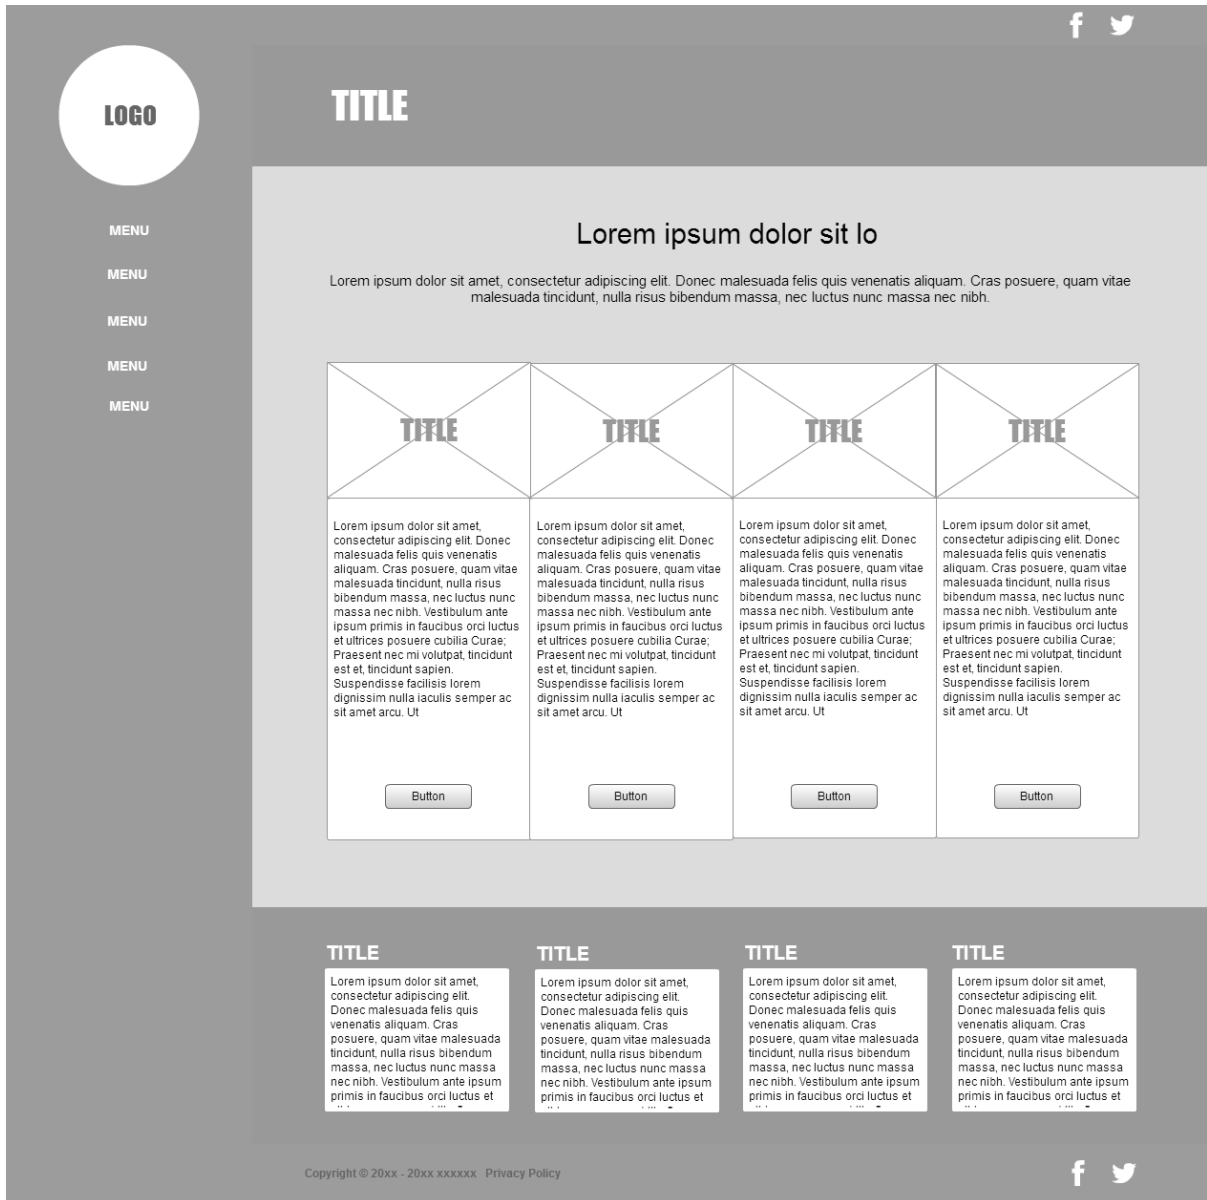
LOGO

TITLE

MENU

MENU

MENU

MENU

MENU

Lorem ipsum dolor sit lo

Lorem ipsum dolor sit amet, consectetur adipiscing elit. Donec malesuada felis quis venenatis aliquam. Cras posuere, quam vitae malesuada tincidunt, nulla risus bibendum massa, nec luctus nunc massa nec nibh.

TITLE

Lorem ipsum dolor sit amet, consectetur adipiscing elit. Donec malesuada felis quis venenatis aliquam. Cras posuere, quam vitae malesuada tincidunt, nulla risus bibendum massa, nec luctus nunc massa nec nibh. Vestibulum ante ipsum primis in faucibus orci luctus et ultrices posuere cubilia Curae; Praesent nec mi volutpat, tincidunt est et, tincidunt sapien. Suspendisse facilisis lorem dignissim nulla iaculis semper ac sit amet arcu. Ut

Button

TITLE

Lorem ipsum dolor sit amet, consectetur adipiscing elit. Donec malesuada felis quis venenatis aliquam. Cras posuere, quam vitae malesuada tincidunt, nulla risus bibendum massa, nec luctus nunc massa nec nibh. Vestibulum ante ipsum primis in faucibus orci luctus et ultrices posuere cubilia Curae; Praesent nec mi volutpat, tincidunt est et, tincidunt sapien. Suspendisse facilisis lorem dignissim nulla iaculis semper ac sit amet arcu. Ut

Button

TITLE

Lorem ipsum dolor sit amet, consectetur adipiscing elit. Donec malesuada felis quis venenatis aliquam. Cras posuere, quam vitae malesuada tincidunt, nulla risus bibendum massa, nec luctus nunc massa nec nibh. Vestibulum ante ipsum primis in faucibus orci luctus et ultrices posuere cubilia Curae; Praesent nec mi volutpat, tincidunt est et, tincidunt sapien. Suspendisse facilisis lorem dignissim nulla iaculis semper ac sit amet arcu. Ut

Button

TITLE

Lorem ipsum dolor sit amet, consectetur adipiscing elit. Donec malesuada felis quis venenatis aliquam. Cras posuere, quam vitae malesuada tincidunt, nulla risus bibendum massa, nec luctus nunc massa nec nibh. Vestibulum ante ipsum primis in faucibus orci luctus et ultrices posuere cubilia Curae; Praesent nec mi volutpat, tincidunt est et, tincidunt sapien. Suspendisse facilisis lorem dignissim nulla iaculis semper ac sit amet arcu. Ut

Button

TITLE

Lorem ipsum dolor sit amet, consectetur adipiscing elit. Donec malesuada felis quis venenatis aliquam. Cras posuere, quam vitae malesuada tincidunt, nulla risus bibendum massa, nec luctus nunc massa nec nibh. Vestibulum ante ipsum primis in faucibus orci luctus et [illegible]

TITLE

Lorem ipsum dolor sit amet, consectetur adipiscing elit. Donec malesuada felis quis venenatis aliquam. Cras posuere, quam vitae malesuada tincidunt, nulla risus bibendum massa, nec luctus nunc massa nec nibh. Vestibulum ante ipsum primis in faucibus orci luctus et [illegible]

TITLE

Lorem ipsum dolor sit amet, consectetur adipiscing elit. Donec malesuada felis quis venenatis aliquam. Cras posuere, quam vitae malesuada tincidunt, nulla risus bibendum massa, nec luctus nunc massa nec nibh. Vestibulum ante ipsum primis in faucibus orci luctus et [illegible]

TITLE

Lorem ipsum dolor sit amet, consectetur adipiscing elit. Donec malesuada felis quis venenatis aliquam. Cras posuere, quam vitae malesuada tincidunt, nulla risus bibendum massa, nec luctus nunc massa nec nibh. Vestibulum ante ipsum primis in faucibus orci luctus et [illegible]

Copyright © 20xx - 20xx xxxxxx Privacy Policy